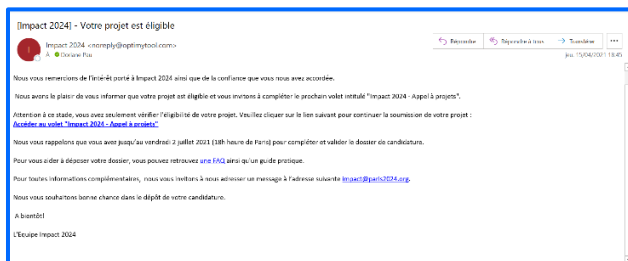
[Impact 2024] - Votre projet est éligible

I

Impact 2024 <noreply@optimytool.com>
À ● Doriane Pau

Répondre
Répondre à tous
Transférer

jeu. 15/04/2021 18:45

Nous vous remercions de l'intérêt porté à Impact 2024 ainsi que de la confiance que vous nous avez accordée.

Nous avons le plaisir de vous informer que votre projet est éligible et vous invitons à compléter le prochain volet intitulé "Impact 2024 - Appel à projets".

Attention à ce stade, vous avez seulement vérifier l'éligibilité de votre projet. Veuillez cliquer sur le lien suivant pour continuer la soumission de votre projet :
Accéder au volet "Impact 2024 - Appel à projets"

Nous vous rappelons que vous avez jusqu'au vendredi 2 juillet 2021 (18h heure de Paris) pour compléter et valider le dossier de candidature.

Pour vous aider à déposer votre dossier, vous pouvez retrouvez une FAQ ainsi qu'un guide pratique.

Pour toutes informations complémentaires, nous vous invitons à nous adresser un message à l'adresse suivante impact@paris2024.org.

Nous vous souhaitons bonne chance dans le dépôt de votre candidature.

A bientôt!

L'Equipe Impact 2024